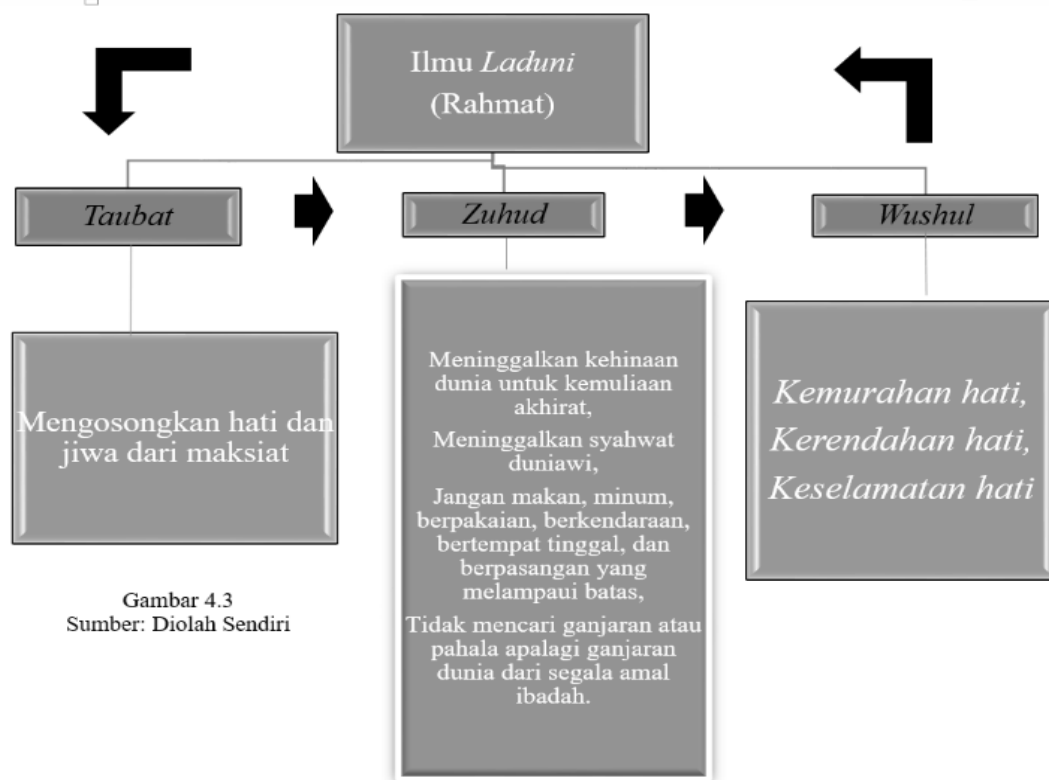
Ilmu *Laduni* (Rahmat)

*Taubat*

*Zuhud*

*Wushul*

Mengosongkan hati dan jiwa dari maksiat

Meninggalkan kehinaan dunia untuk kemuliaan akhirat,

Meninggalkan syahwat duniawi,

Jangan makan, minum, berpakaian, berkendaraan, bertempat tinggal, dan berpasangan yang melampaui batas,

Tidak mencari ganjaran atau pahala apalagi ganjaran dunia dari segala amal ibadah.

*Kemurahan hati,*
*Kerendahan hati,*
*Keselamatan hati*

Gambar 4.3
Sumber: Diolah Sendiri